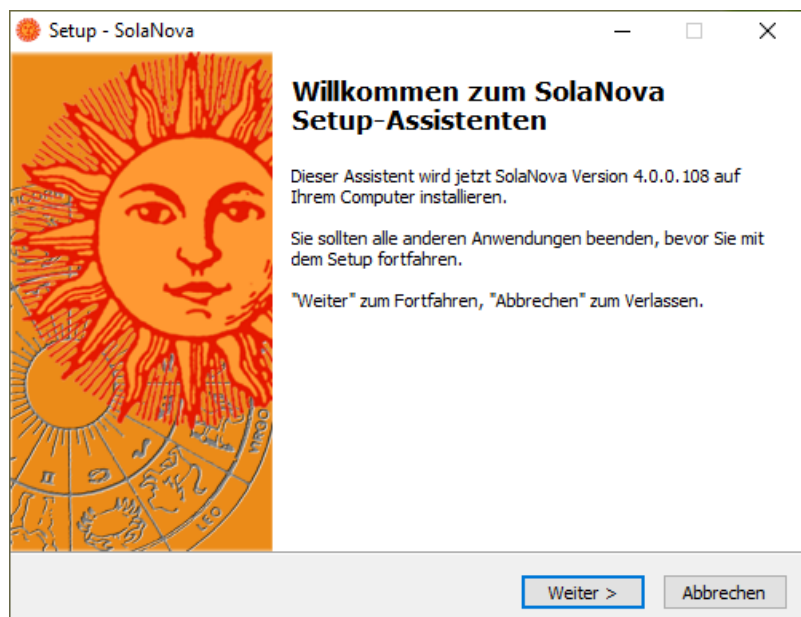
Setup - SolaNova

Willkommen zum SolaNova Setup-Assistenten

Dieser Assistent wird jetzt SolaNova Version 4.0.0.108 auf Ihrem Computer installieren.

Sie sollten alle anderen Anwendungen beenden, bevor Sie mit dem Setup fortfahren.

"Weiter" zum Fortfahren, "Abbrechen" zum Verlassen.

VIRGO

LEO

Weiter >

Abbrechen